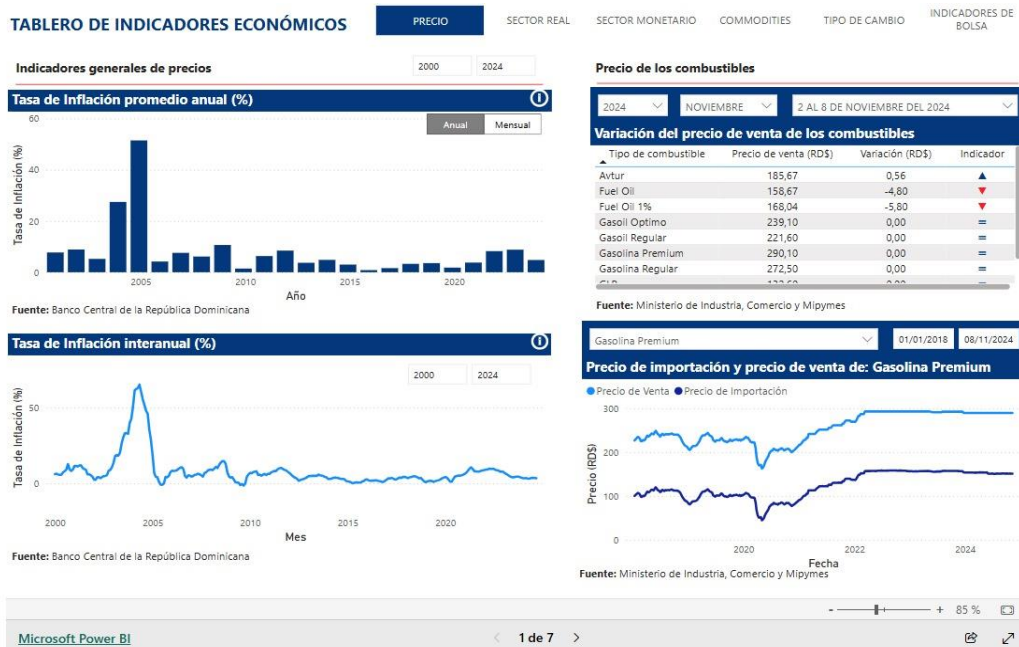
TABLERO DE INDICADORES ECONÓMICOS

PRECIO | SECTOR REAL | SECTOR MONETARIO | COMMODITIES | TIPO DE CAMBIO | INDICADORES DE BOLSA

Indicadores generales de precios

2000 | 2024

Tasa de Inflación promedio anual (%)

Anual | Mensual

Tasa de Inflación (%)

60
40
20
0

2005 2010 2015 2020

Año

Fuente: Banco Central de la República Dominicana

Tasa de Inflación interanual (%)

2000 | 2024

Tasa de Inflación (%)

50
0

2000 2005 2010 2015 2020

Mes

Fuente: Banco Central de la República Dominicana

Precio de los combustibles

2024 | NOVIEMBRE | 2 AL 8 DE NOVIEMBRE DEL 2024

Variación del precio de venta de los combustibles

| Tipo de combustible | Precio de venta (RD$) | Variación (RD$) | Indicador |
|---|---|---|---|
| Avtur | 185,67 | 0,56 | ▲ |
| Fuel Oil | 158,67 | -4,80 | ▼ |
| Fuel Oil 1% | 168,04 | -5,80 | ▼ |
| Gasoil Optimo | 239,10 | 0,00 | = |
| Gasoil Regular | 221,60 | 0,00 | = |
| Gasolina Premium | 290,10 | 0,00 | = |
| Gasolina Regular | 272,50 | 0,00 | = |
| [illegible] | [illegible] | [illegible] | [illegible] |

Fuente: Ministerio de Industria, Comercio y Mipymes

Gasolina Premium | 01/01/2018 | 08/11/2024

Precio de importación y precio de venta de: Gasolina Premium

● Precio de Venta ● Precio de Importación

Precio (RD$)

300
200
100
0

2020 2022 2024

Fecha

Fuente: Ministerio de Industria, Comercio y Mipymes

- + 85 %

Microsoft Power BI

1 de 7